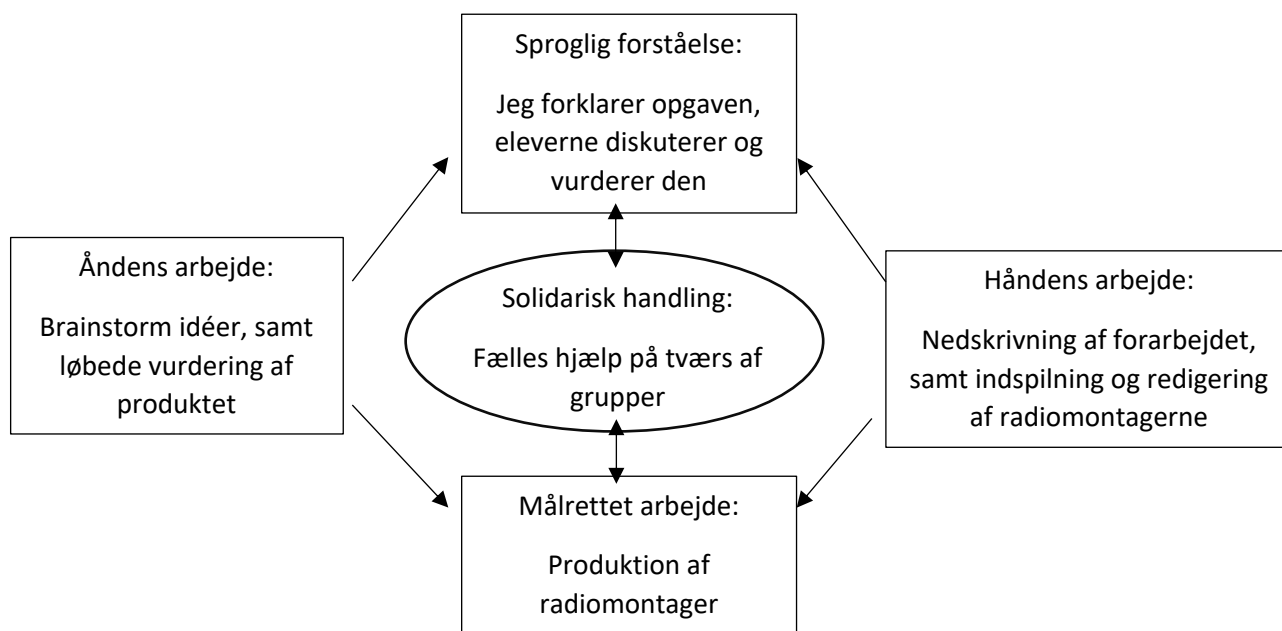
Sproglig forståelse:

Jeg forklarer opgaven, eleverne diskuterer og vurderer den

Åndens arbejde:

Brainstorm idéer, samt løbede vurdering af produktet

Solidarisk handling:

Fælles hjælp på tværs af grupper

Håndens arbejde:

Nedskrivning af forarbejdet, samt indspilning og redigering af radiomontagerne

Målrettet arbejde:

Produktion af radiomontager